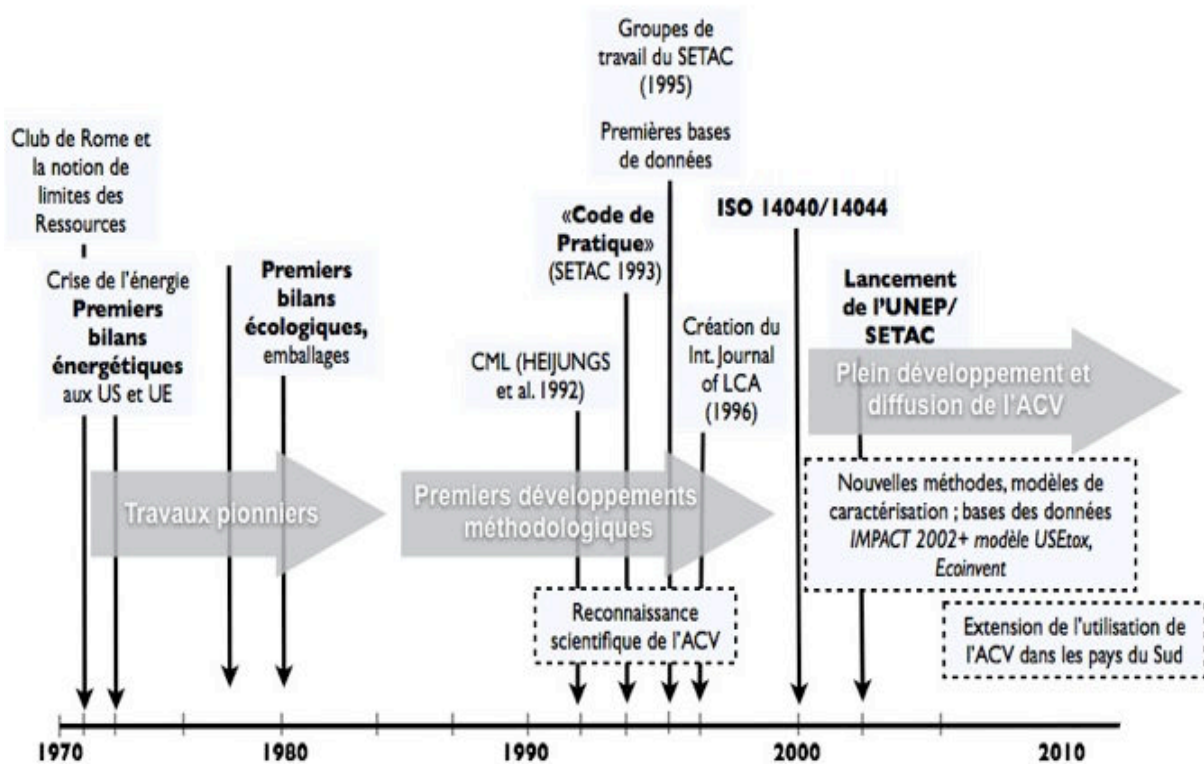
Groupes de travail du SETAC (1995)

Premières bases de données

Club de Rome et la notion de limites des Ressources

Crise de l'énergie **Premiers bilans énergétiques** aux US et UE

**Premiers bilans écologiques,** emballages

**«Code de Pratique»** (SETAC 1993)

**ISO 14040/14044**

CML (HEIJUNGS et al. 1992)

Création du Int. Journal of LCA (1996)

**Lancement de l'UNEP/ SETAC**

Plein développement et diffusion de l'ACV

Travaux pionniers

Premiers développements méthodologiques

Nouvelles méthodes, modèles de caractérisation ; bases des données *IMPACT 2002+ modèle USEtox, Ecoinvent*

Reconnaissance scientifique de l'ACV

Extension de l'utilisation de l'ACV dans les pays du Sud

1970

1980

1990

2000

2010